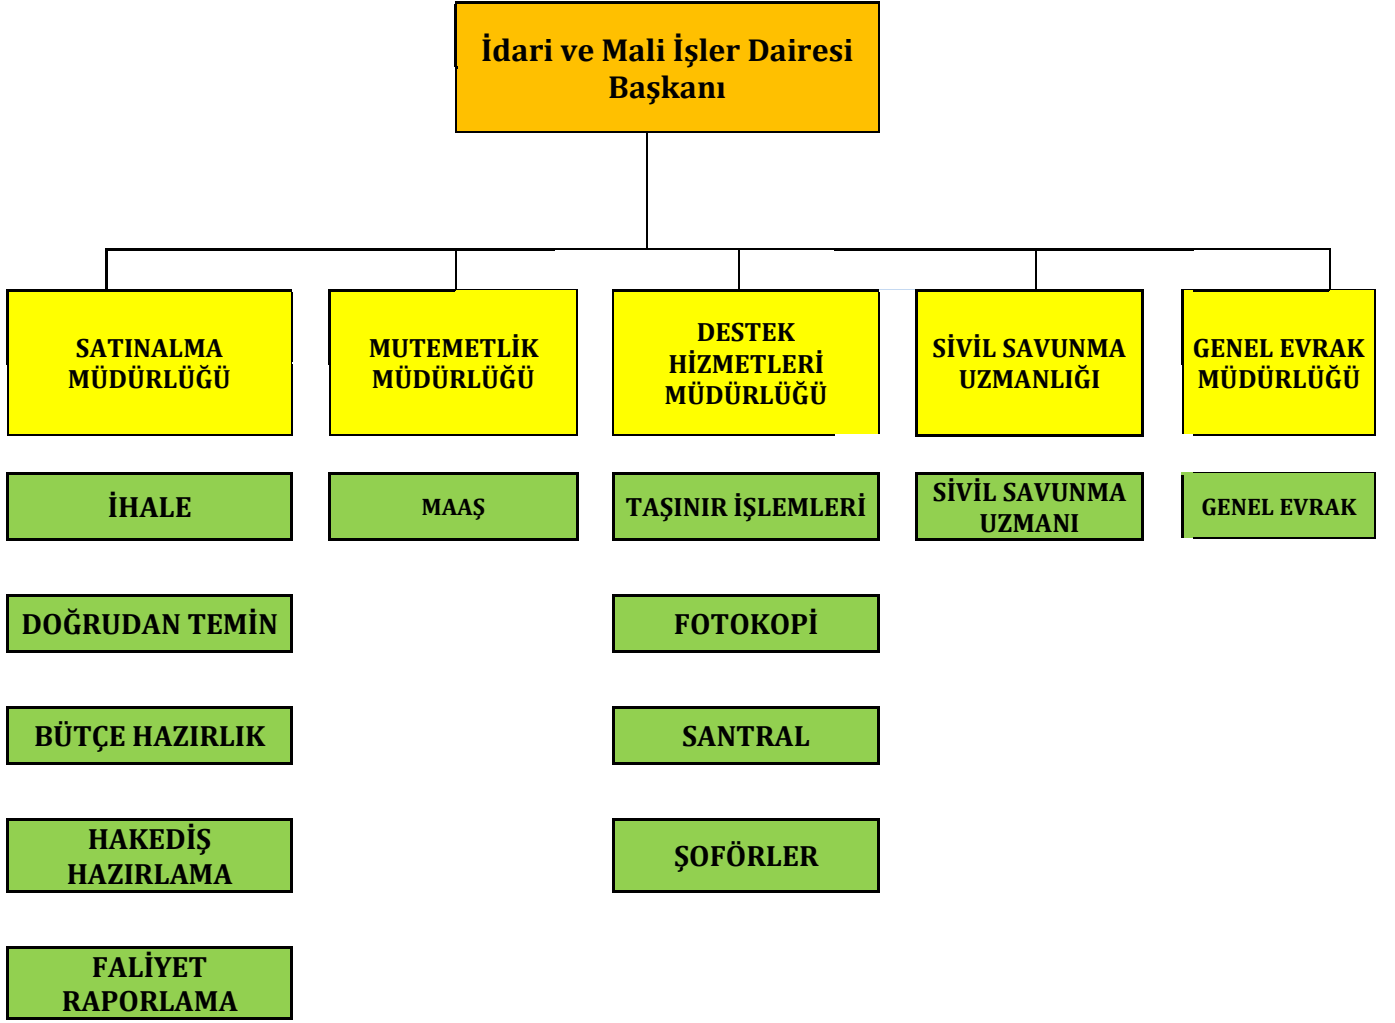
İdari ve Mali İşler Dairesi Başkanı

SATINALMA MÜDÜRLÜĞÜ

MUTEMETLİK MÜDÜRLÜĞÜ

DESTEK HİZMETLERİ MÜDÜRLÜĞÜ

SİVİL SAVUNMA UZMANLIĞI

GENEL EVRAK MÜDÜRLÜĞÜ

İHALE

MAAŞ

TAŞINIR İŞLEMLERİ

SİVİL SAVUNMA UZMANI

GENEL EVRAK

DOĞRUDAN TEMİN

FOTOKOPİ

BÜTÇE HAZIRLIK

SANTRAL

HAKEDİŞ HAZIRLAMA

ŞOFÖRLER

FALİYET RAPORLAMA